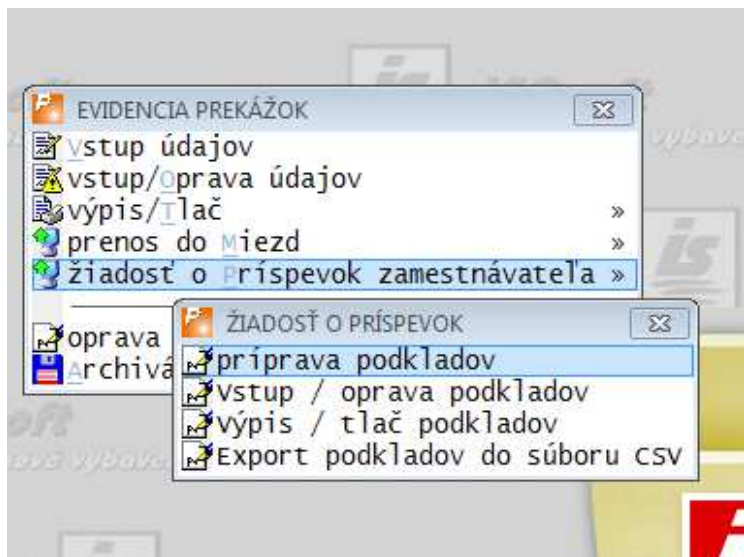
EVIDENCIA PREKÁŽOK
Vstup údajov
vstup/Oprava údajov
výpis/Tlač »
prenos do Miezd »
žiadosť o Príspevok zamestnávateľa »
oprava
Archivá

ŽIADOSŤ O PRÍSPEVOK
príprava podkladov
Vstup / oprava podkladov
Výpis / tlač podkladov
Export podkladov do súboru CSV